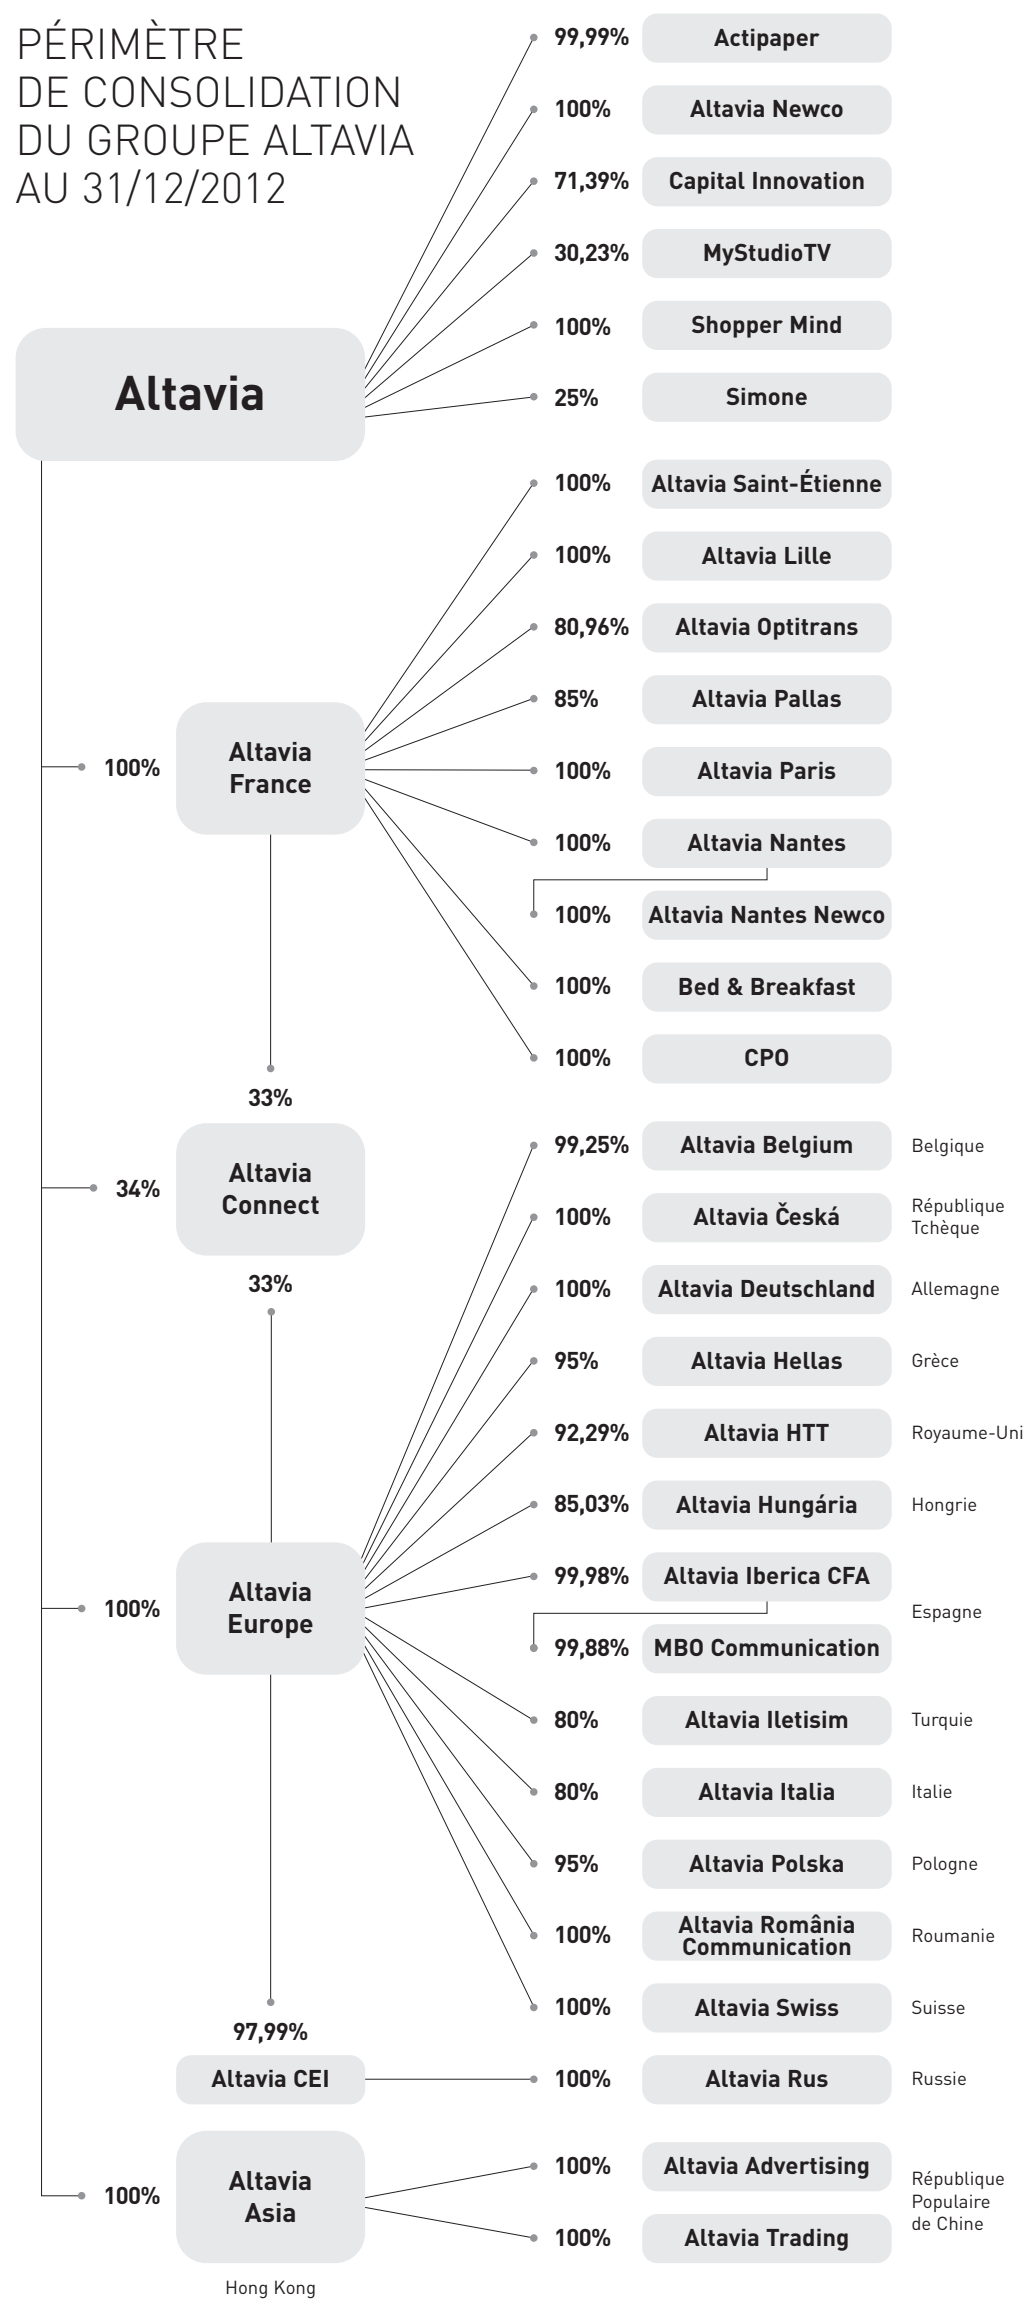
PÉRIMÈTRE DE CONSOLIDATION DU GROUPE ALTAVIA AU 31/12/2012

Altavia

99,99% Actipaper
100% Altavia Newco
71,39% Capital Innovation
30,23% MyStudioTV
100% Shopper Mind
25% Simone

100% Altavia France

100% Altavia Saint-Étienne
100% Altavia Lille
80,96% Altavia Optitrans
85% Altavia Pallas
100% Altavia Paris
100% Altavia Nantes
100% Altavia Nantes Newco
100% Bed & Breakfast
100% CPO

33%
34% Altavia Connect
33%

100% Altavia Europe

99,25% Altavia Belgium Belgique
100% Altavia Česká République Tchèque
100% Altavia Deutschland Allemagne
95% Altavia Hellas Grèce
92,29% Altavia HTT Royaume-Uni
85,03% Altavia Hungária Hongrie
99,98% Altavia Iberica CFA
99,88% MBO Communication
Espagne
80% Altavia Iletisim Turquie
80% Altavia Italia Italie
95% Altavia Polska Pologne
100% Altavia România Communication Roumanie
100% Altavia Swiss Suisse

97,99%
Altavia CEI
100% Altavia Rus Russie

100% Altavia Asia
Hong Kong
100% Altavia Advertising
100% Altavia Trading
République Populaire de Chine